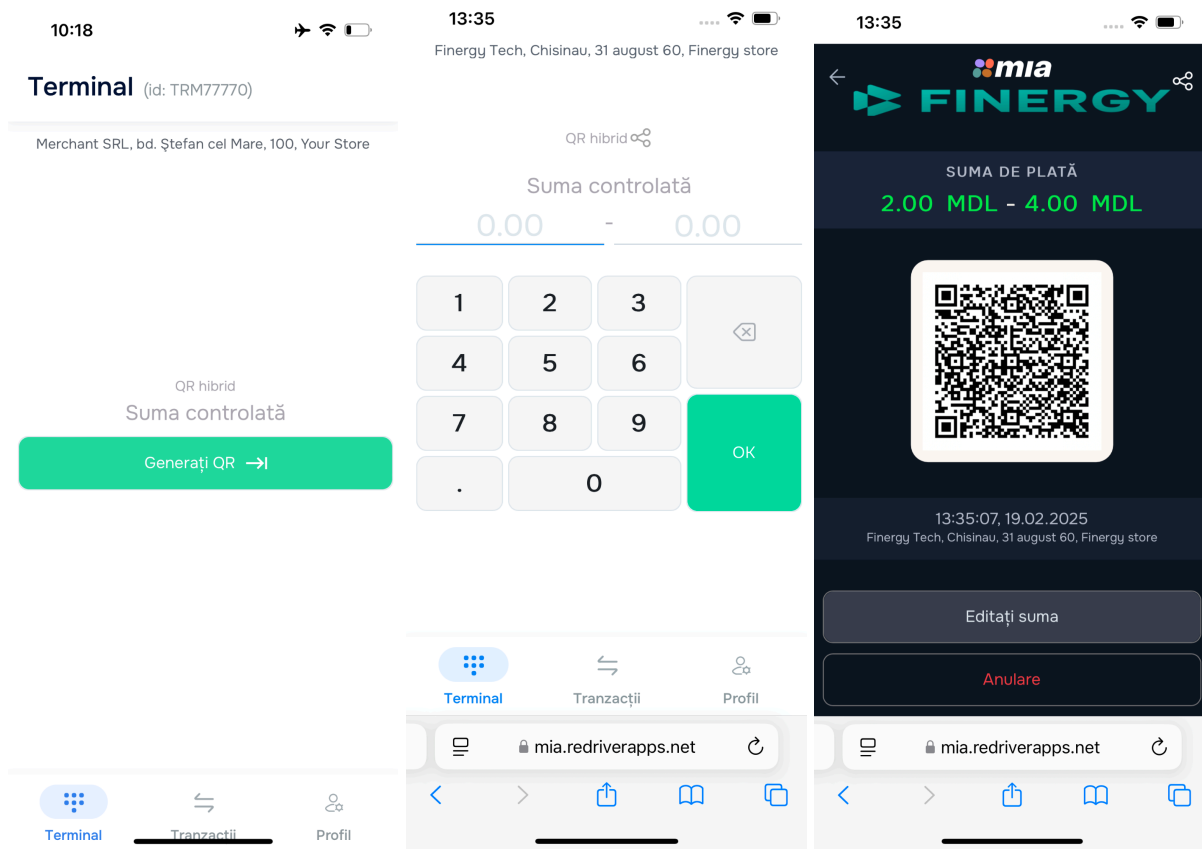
10:18

Terminal (id: TRM77770)

Merchant SRL, bd. Ştefan cel Mare, 100, Your Store

QR hibrid
Suma controlată

Generați QR

Terminal
Tranzacții
Profil

13:35

Finergy Tech, Chisinau, 31 august 60, Finergy store

QR hibrid

Suma controlată

0.00 - 0.00

| 1 | 2 | 3 | |
|---|---|---|---|
| 4 | 5 | 6 | |
| 7 | 8 | 9 | OK |
| . | 0 | | |

Terminal
Tranzacții
Profil

mia.redriverapps.net

13:35

mia
FINERGY

SUMA DE PLATĂ
2.00 MDL - 4.00 MDL

13:35:07, 19.02.2025
Finergy Tech, Chisinau, 31 august 60, Finergy store

Editați suma

Anulare

mia.redriverapps.net